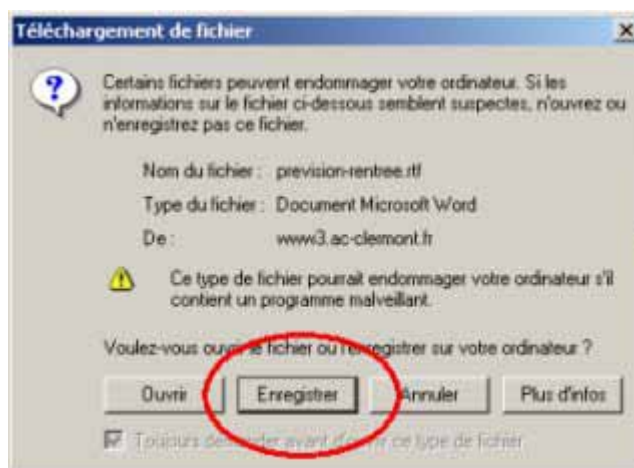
Téléchargement de fichier

×

Certains fichiers peuvent endommager votre ordinateur. Si les informations sur le fichier ci-dessous semblent suspectes, n'ouvrez ou n'enregistrez pas ce fichier.

Nom du fichier : prevision-rentree.rtf

Type du fichier : Document Microsoft Word

De : www3.ac-clemont.fr

Ce type de fichier pourrait endommager votre ordinateur s'il contient un programme malveillant.

Voulez-vous ouvrir le fichier ou l'enregistrer sur votre ordinateur ?

Ouvrir

Enregistrer

Annuler

Plus d'infos

Toujours demander avant d'ouvrir ce type de fichier